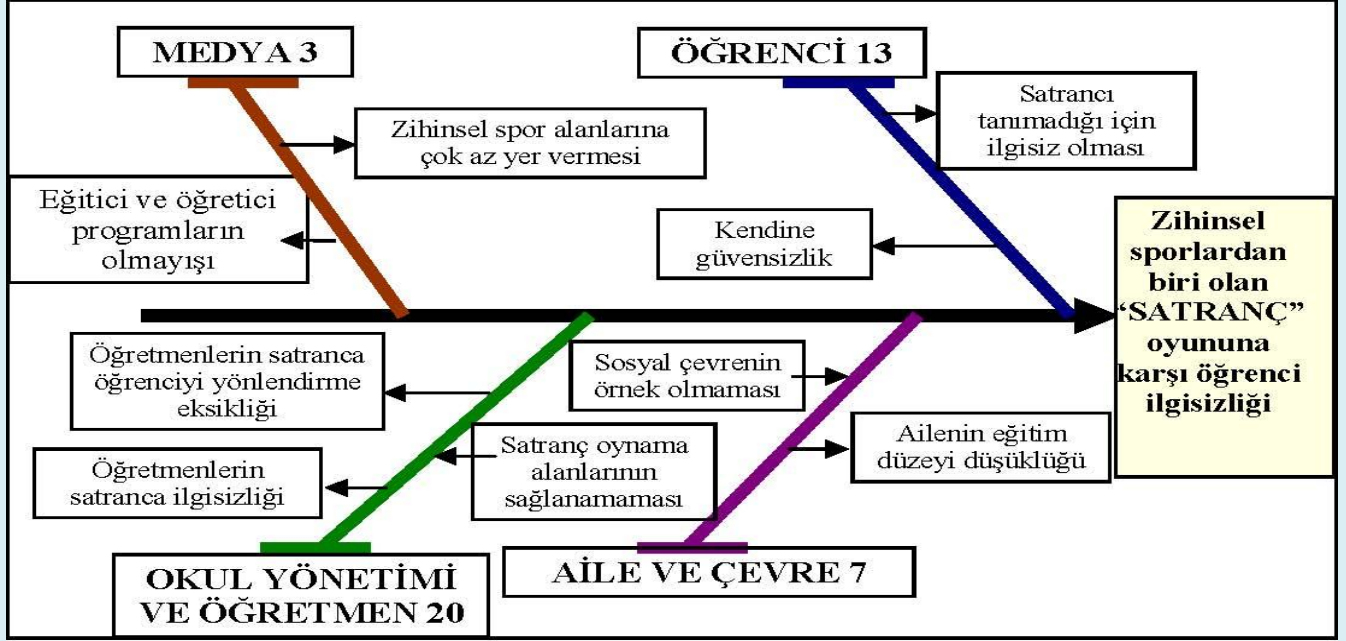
MEDYA 3

Zihinsel spor alanlarına çok az yer vermesi

Eğitici ve öğretici programların olmayışı

ÖĞRENCİ 13

Satrancı tanımadığı için ilgisiz olması

Kendine güvensizlik

Zihinsel sporlardan biri olan "SATRANÇ" oyununa karşı öğrenci ilgisizliği

Öğretmenlerin satranca öğrenciyi yönlendirme eksikliği

Satranç oynama alanlarının sağlanamaması

Öğretmenlerin satranca ilgisizliği

OKUL YÖNETİMİ VE ÖĞRETMEN 20

Sosyal çevrenin örnek olmaması

Ailenin eğitim düzeyi düşüklüğü

AİLE VE ÇEVRE 7